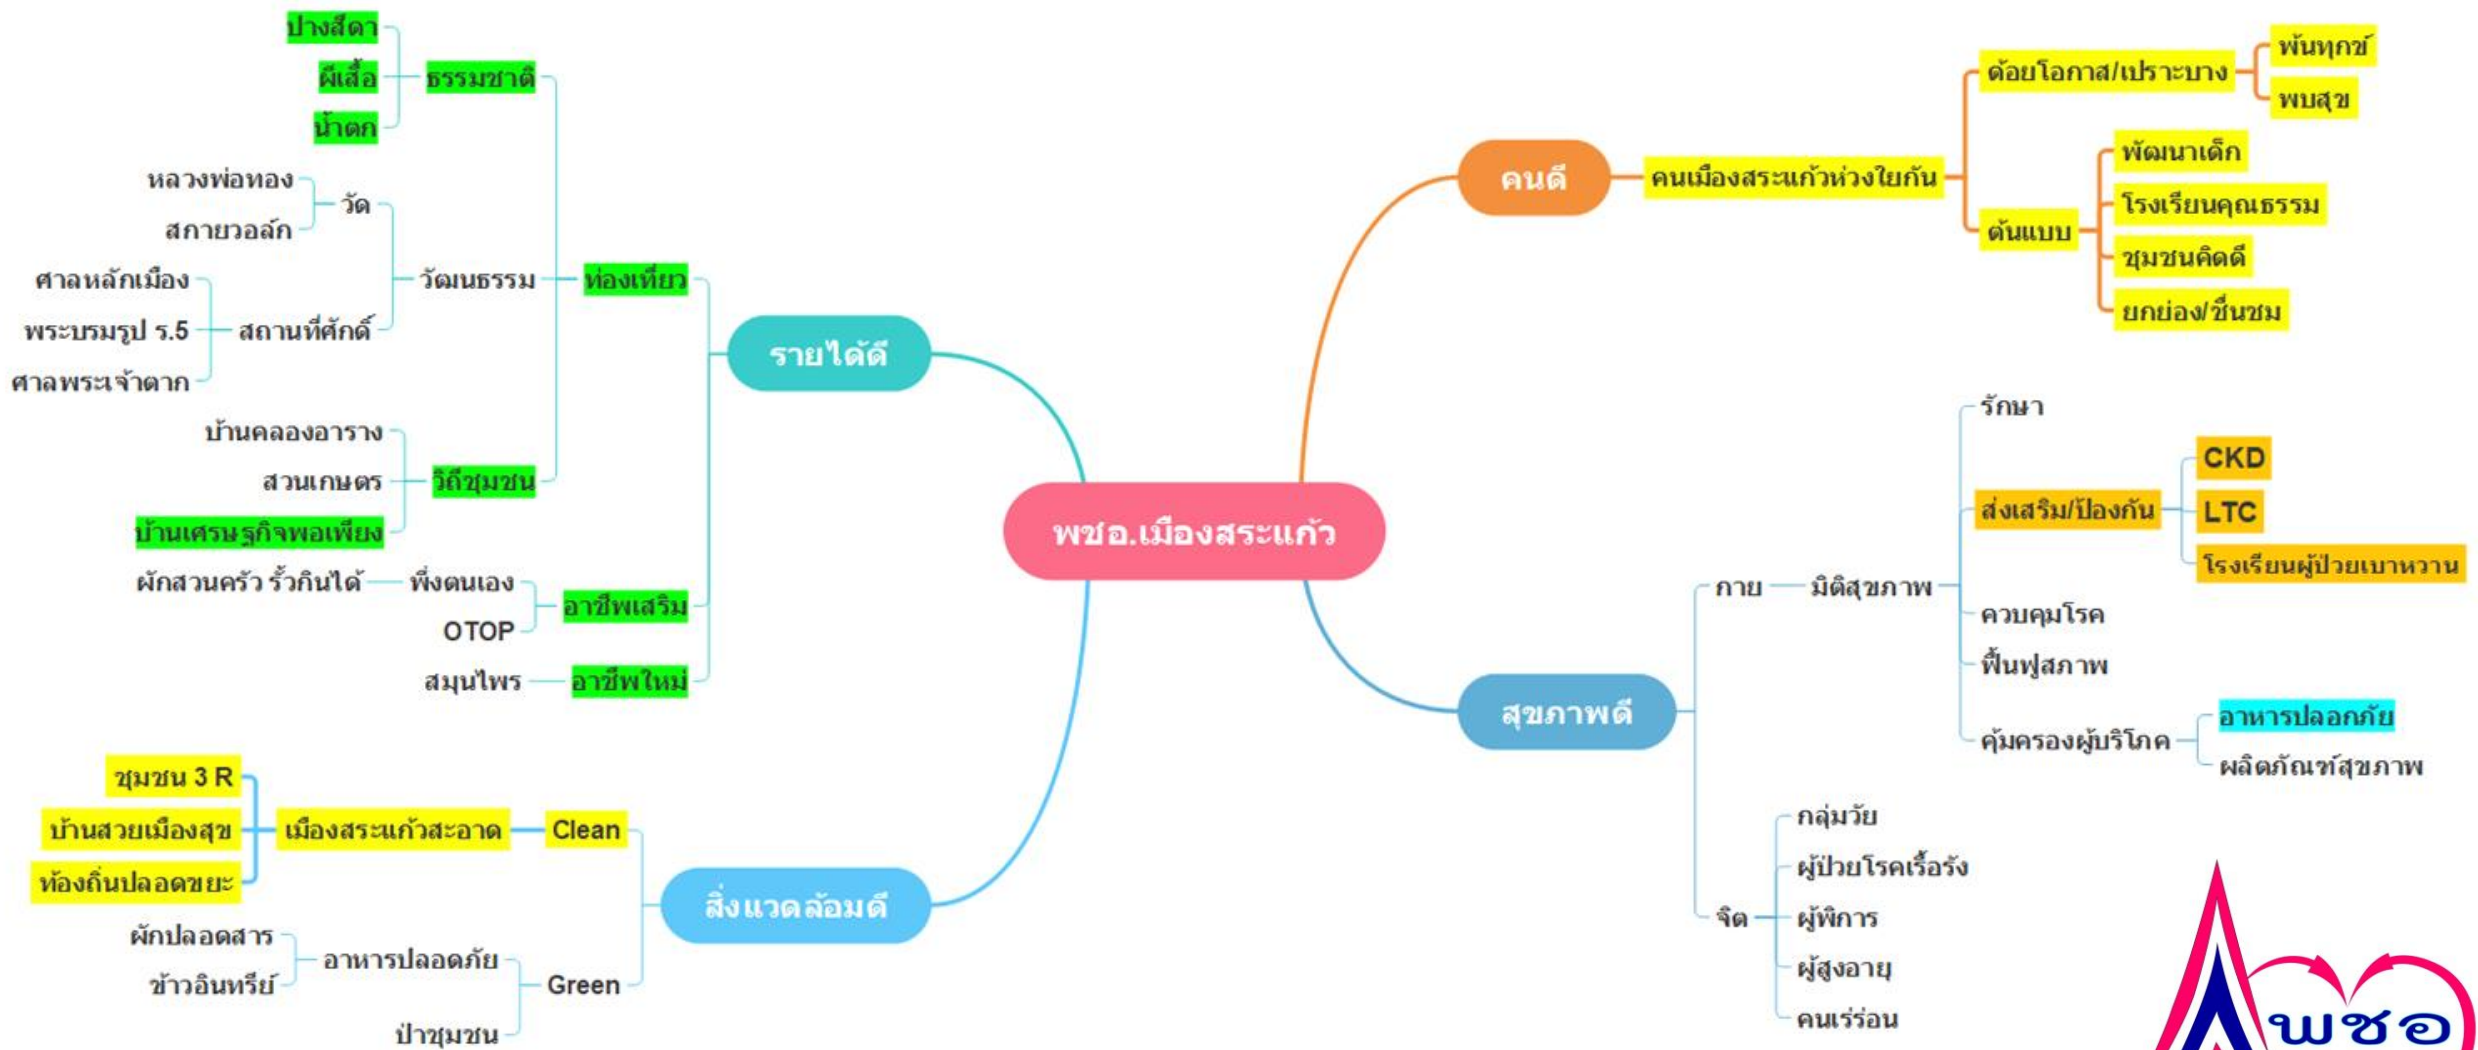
พชอ.เมืองสระแก้ว

รายได้ดี
ท่องเที่ยว
ธรรมชาติ
ปางสีดา
ผีเสื้อ
น้ำตก
วัฒนธรรม
วัด
หลวงพ่อทอง
สกายวอล์ก
สถานที่ศักดิ์
ศาลหลักเมือง
พระบรมรูป ร.5
ศาลพระเจ้าตาก
วิถีชุมชน
บ้านคลองอาราง
สวนเกษตร
บ้านเศรษฐกิจพอเพียง
อาชีพเสริม
พึ่งตนเอง
ผักสวนครัว รั้วกินได้
OTOP
อาชีพใหม่
สมุนไพร

สิ่งแวดล้อมดี
Clean
เมืองสระแก้วสะอาด
ชุมชน 3 R
บ้านสวยเมืองสุข
ท้องถิ่นปลอดขยะ
Green
อาหารปลอดภัย
ผักปลอดสาร
ข้าวอินทรีย์
ป่าชุมชน

คนดี
คนเมืองสระแก้วห่วงใยกัน
ด้อยโอกาส/เปราะบาง
พันทุกข์
พบสุข
ต้นแบบ
พัฒนาเด็ก
โรงเรียนคุณธรรม
ชุมชนคิดดี
ยกย่อง/ชื่นชม

สุขภาพดี
กาย
มิติสุขภาพ
รักษา
ส่งเสริม/ป้องกัน
CKD
LTC
โรงเรียนผู้ป่วยเบาหวาน
ควบคุมโรค
ฟื้นฟูสภาพ
คุ้มครองผู้บริโภค
อาหารปลอดภัย
ผลิตภัณฑ์สุขภาพ
จิต
กลุ่มวัย
ผู้ป่วยโรคเรื้อรัง
ผู้พิการ
ผู้สูงอายุ
คนเร่ร่อน

พชอ